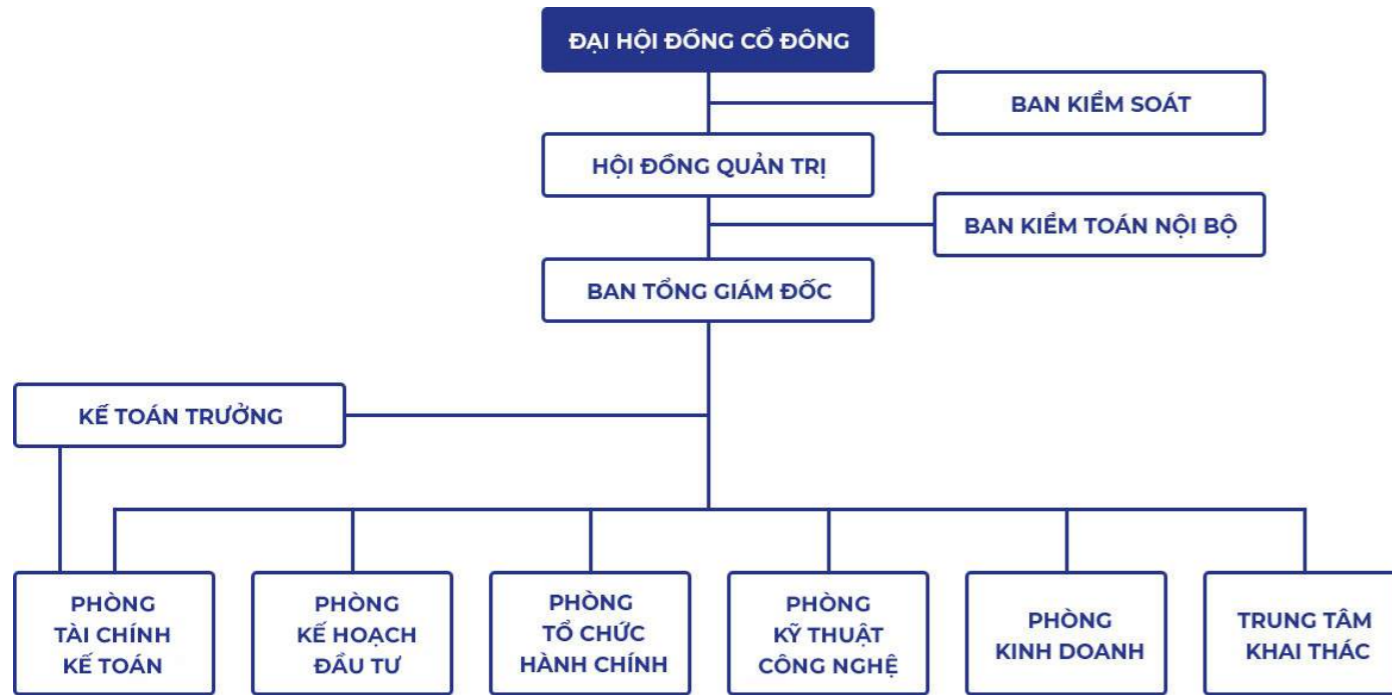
ĐẠI HỘI ĐỒNG CỔ ĐÔNG

BAN KIỂM SOÁT

HỘI ĐỒNG QUẢN TRỊ

BAN KIỂM TOÁN NỘI BỘ

BAN TỔNG GIÁM ĐỐC

KẾ TOÁN TRƯỞNG

PHÒNG TÀI CHÍNH KẾ TOÁN

PHÒNG KẾ HOẠCH ĐẦU TƯ

PHÒNG TỔ CHỨC HÀNH CHÍNH

PHÒNG KỸ THUẬT CÔNG NGHỆ

PHÒNG KINH DOANH

TRUNG TÂM KHAI THÁC